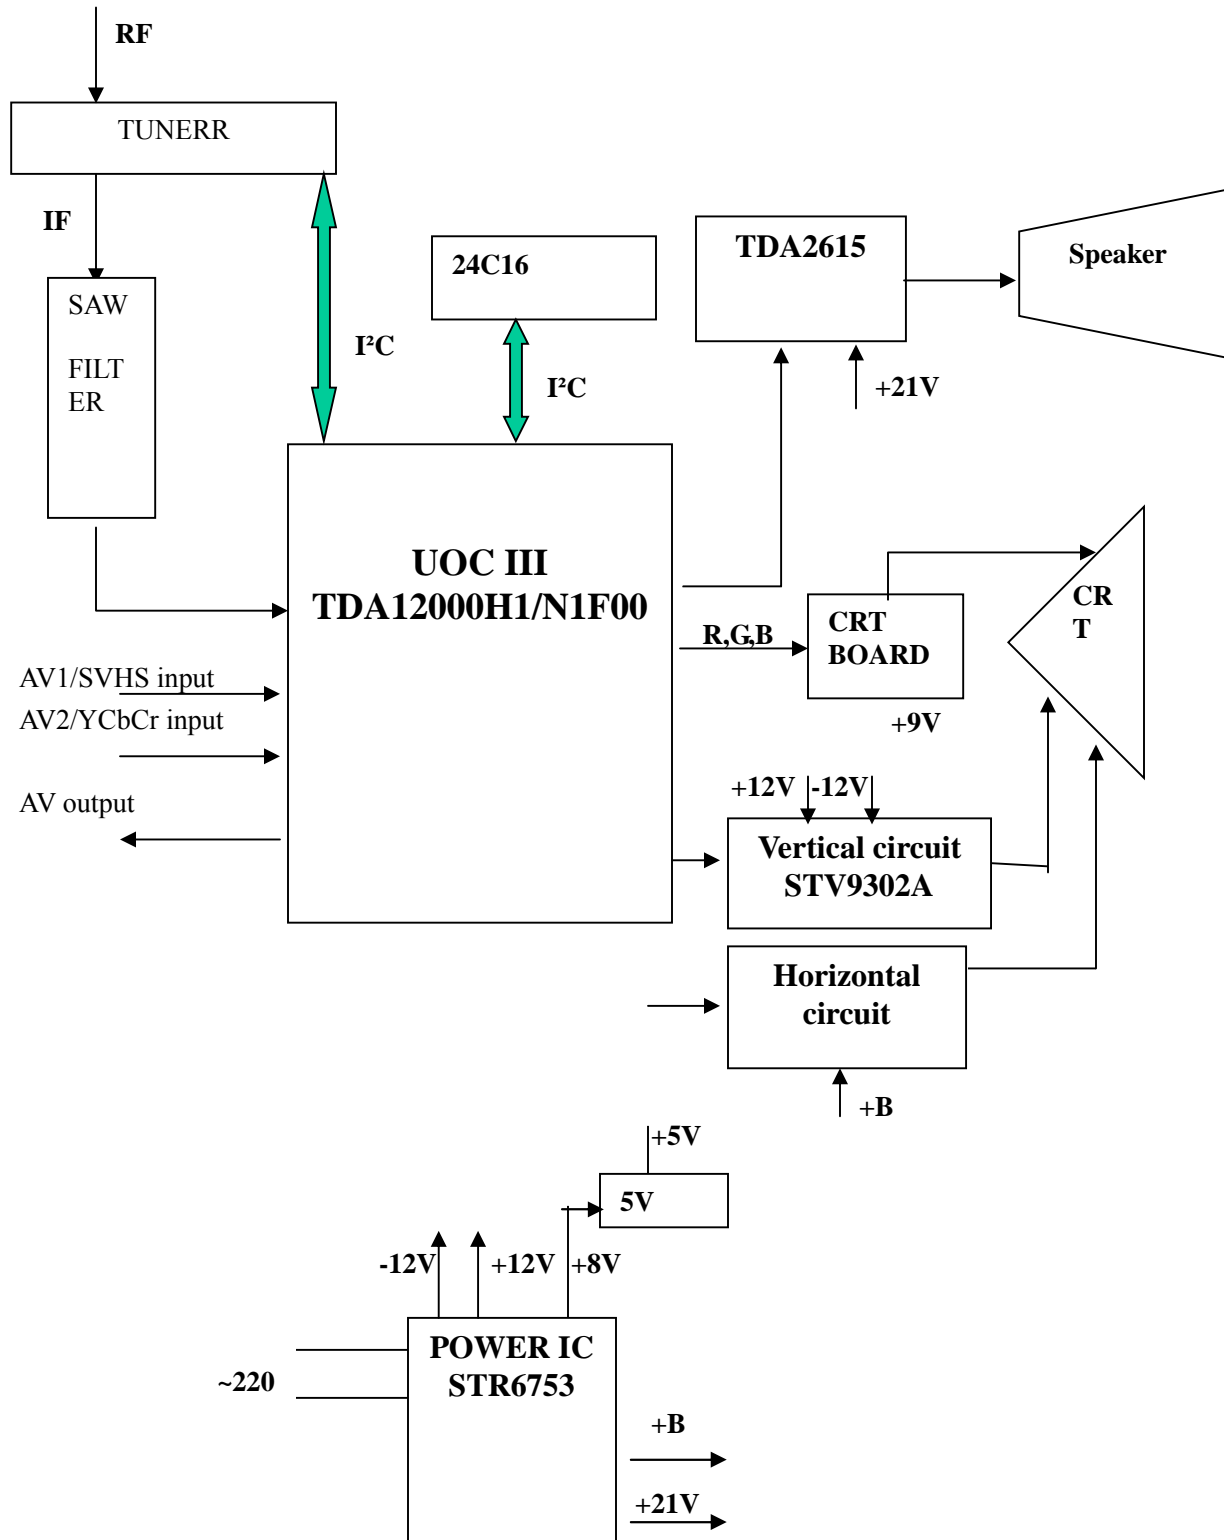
RF

TUNERR

IF

SAW

FILT ER

I²C

24C16

I²C

TDA2615

Speaker

+21V

UOC III
TDA12000H1/N1F00

CR T

R,G,B

CRT BOARD

AV1/SVHS input

AV2/YCbCr input

+9V

AV output

+12V -12V

Vertical circuit STV9302A

Horizontal circuit

+B

+5V

5V

-12V +12V +8V

~220

POWER IC STR6753

+B

+21V